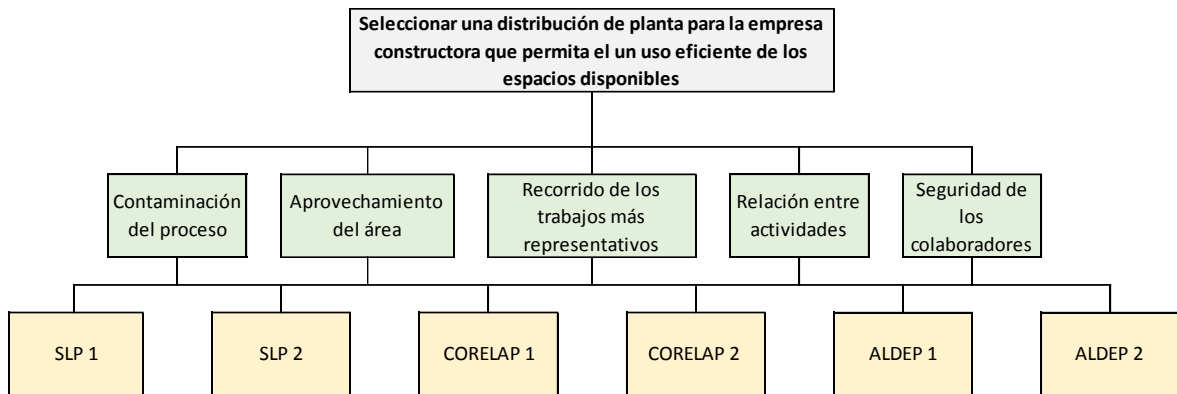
Seleccionar una distribución de planta para la empresa constructora que permita el un uso eficiente de los espacios disponibles

Contaminación del proceso

Aprovechamiento del área

Recorrido de los trabajos más representativos

Relación entre actividades

Seguridad de los colaboradores

SLP 1

SLP 2

CORELAP 1

CORELAP 2

ALDEP 1

ALDEP 2